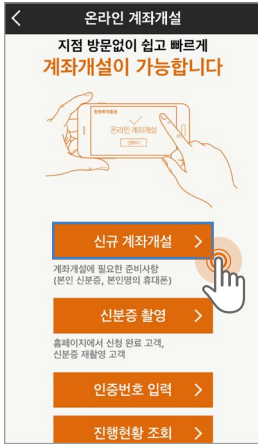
온라인 계좌개설

지점 방문없이 쉽고 빠르게
계좌개설이 가능합니다

온라인 계좌개설

신규 계좌개설 >

계좌개설에 필요한 준비사항
(본인 신분증, 본인명의 휴대폰)

신분증 촬영 >

홈페이지에서 신청 완료 고객,
신분증 재촬영 고객

인증번호 입력 >

진행현황 조회 >